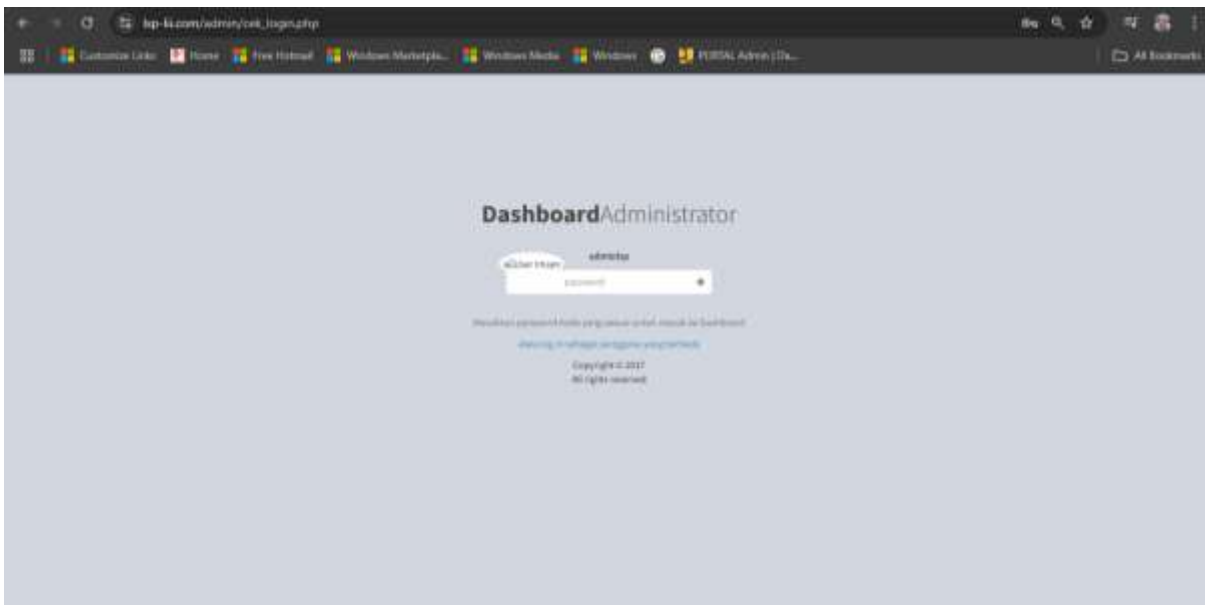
lsp-ki.com/admin/cek_login.php

Customize Links  iTunes  Free Hotmail  Windows Marketpla...  Windows Media  Windows  PORTAL Admin | Da...  All Bookmarks

DashboardAdministrator

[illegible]

admisitar

password

Masukkan password Anda yang sesuai untuk masuk ke Dashboard

Masuk sebagai anggota yang berbeda

Copyright © 2017
All rights reserved